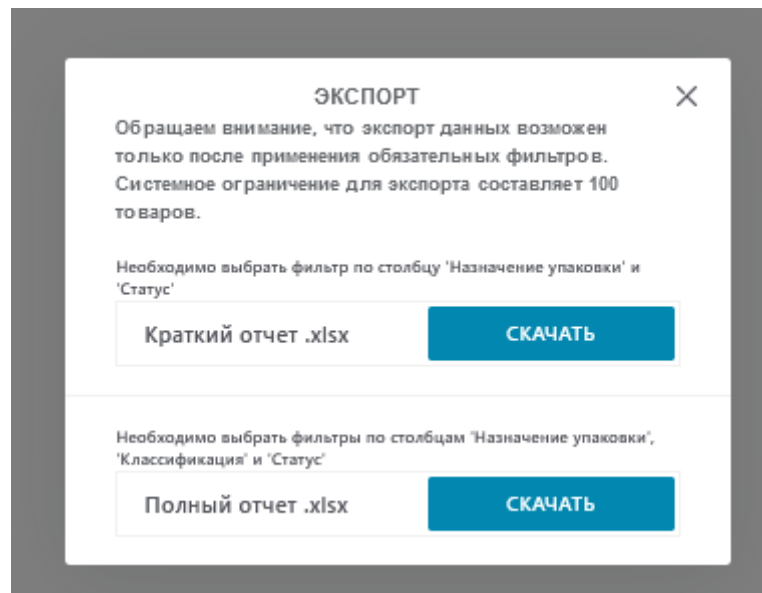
ЭКСПОРТ

×

Обращаем внимание, что экспорт данных возможен только после применения обязательных фильтров. Системное ограничение для экспорта составляет 100 товаров.

Необходимо выбрать фильтр по столбцу 'Назначение упаковки' и 'Статус'

Краткий отчет .xlsx

СКАЧАТЬ

Необходимо выбрать фильтры по столбцам 'Назначение упаковки', 'Классификация' и 'Статус'

Полный отчет .xlsx

СКАЧАТЬ